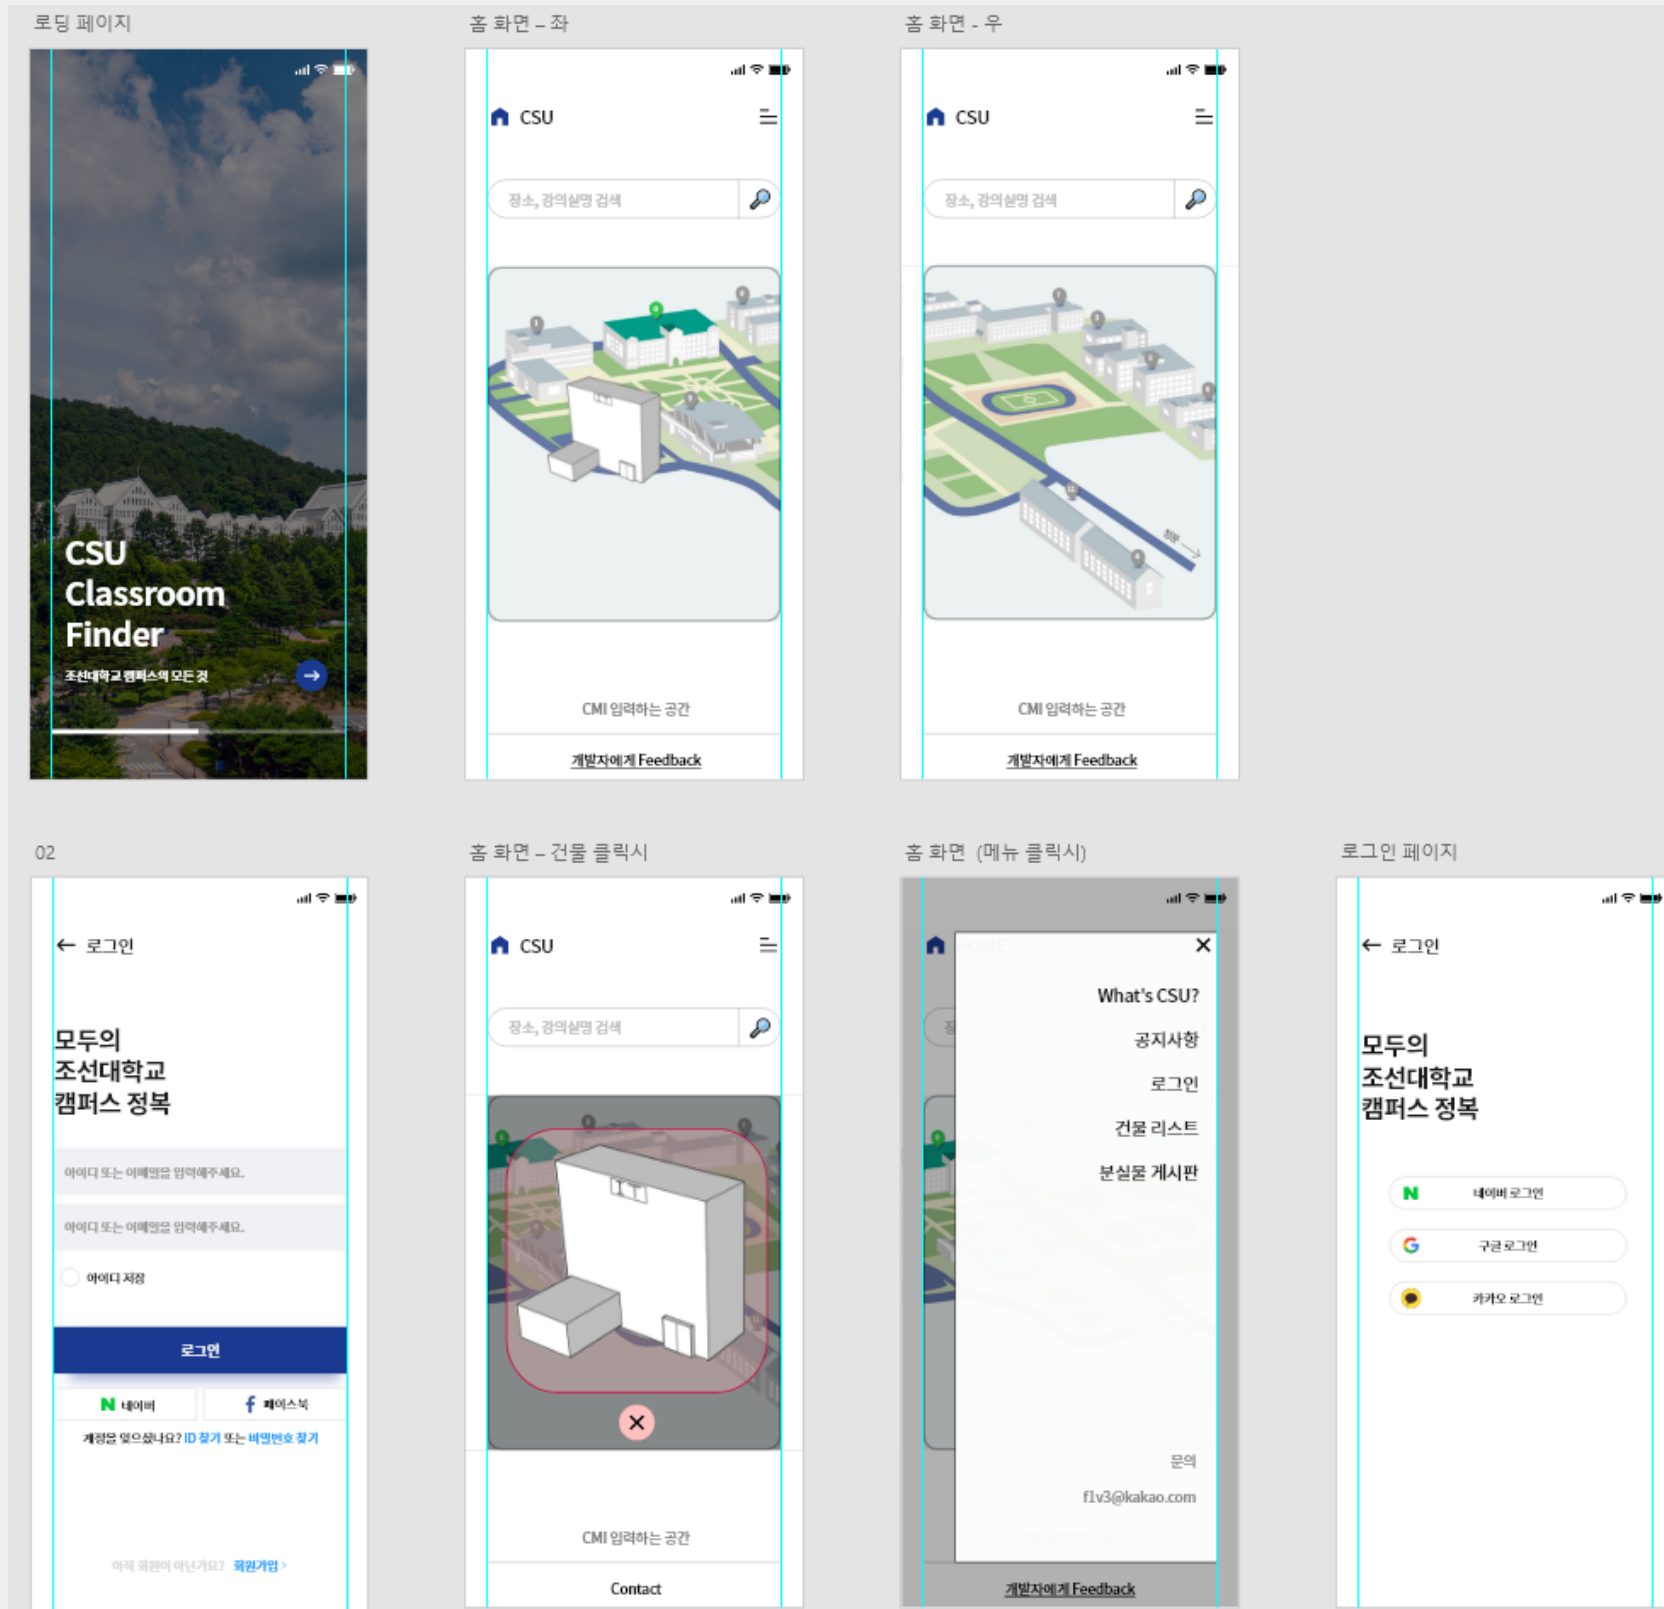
로딩 페이지

CSU
Classroom
Finder

조선대학교 캠퍼스의 모든 것

홈 화면 – 좌

CSU

장소, 강의실명 검색

CMI 입력하는 공간

개발자에게 Feedback

홈 화면 - 우

CSU

장소, 강의실명 검색

정문

CMI 입력하는 공간

개발자에게 Feedback

02

← 로그인

모두의
조선대학교
캠퍼스 정복

아이디 또는 이메일을 입력해주세요.

아이디 또는 이메일을 입력해주세요.

아이디 저장

로그인

N 네이버

f 페이스북

계정을 잊으셨나요? ID 찾기 또는 비밀번호 찾기

아직 회원이 아닌가요? 회원가입 >

홈 화면 – 건물 클릭시

CSU

장소, 강의실명 검색

CMI 입력하는 공간

Contact

홈 화면 (메뉴 클릭시)

What's CSU?

공지사항

로그인

건물 리스트

분실물 게시판

문의

f1v3@kakao.com

개발자에게 Feedback

로그인 페이지

← 로그인

모두의
조선대학교
캠퍼스 정복

네이버 로그인

구글 로그인

카카오 로그인